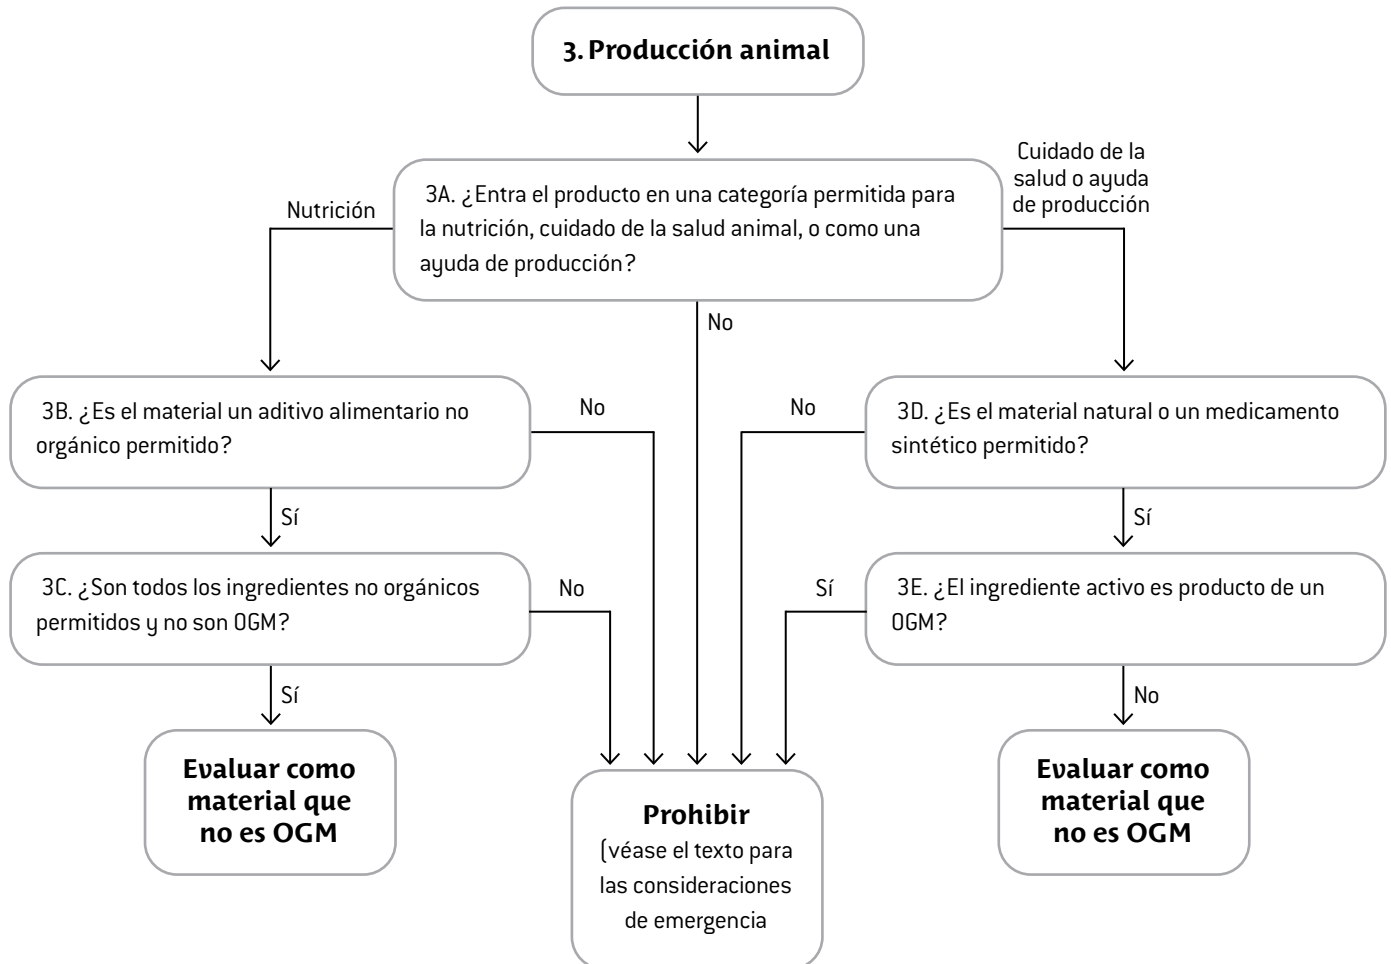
3. Producción animal

Nutrición

3A. ¿Entra el producto en una categoría permitida para la nutrición, cuidado de la salud animal, o como una ayuda de producción?

Cuidado de la salud o ayuda de producción

No

3B. ¿Es el material un aditivo alimentario no orgánico permitido?

No

No

3D. ¿Es el material natural o un medicamento sintético permitido?

Sí

Sí

3C. ¿Son todos los ingredientes no orgánicos permitidos y no son OGM?

No

Sí

3E. ¿El ingrediente activo es producto de un OGM?

Sí

No

Evaluar como material que no es OGM

Prohibir
(véase el texto para las consideraciones de emergencia

Evaluar como material que no es OGM